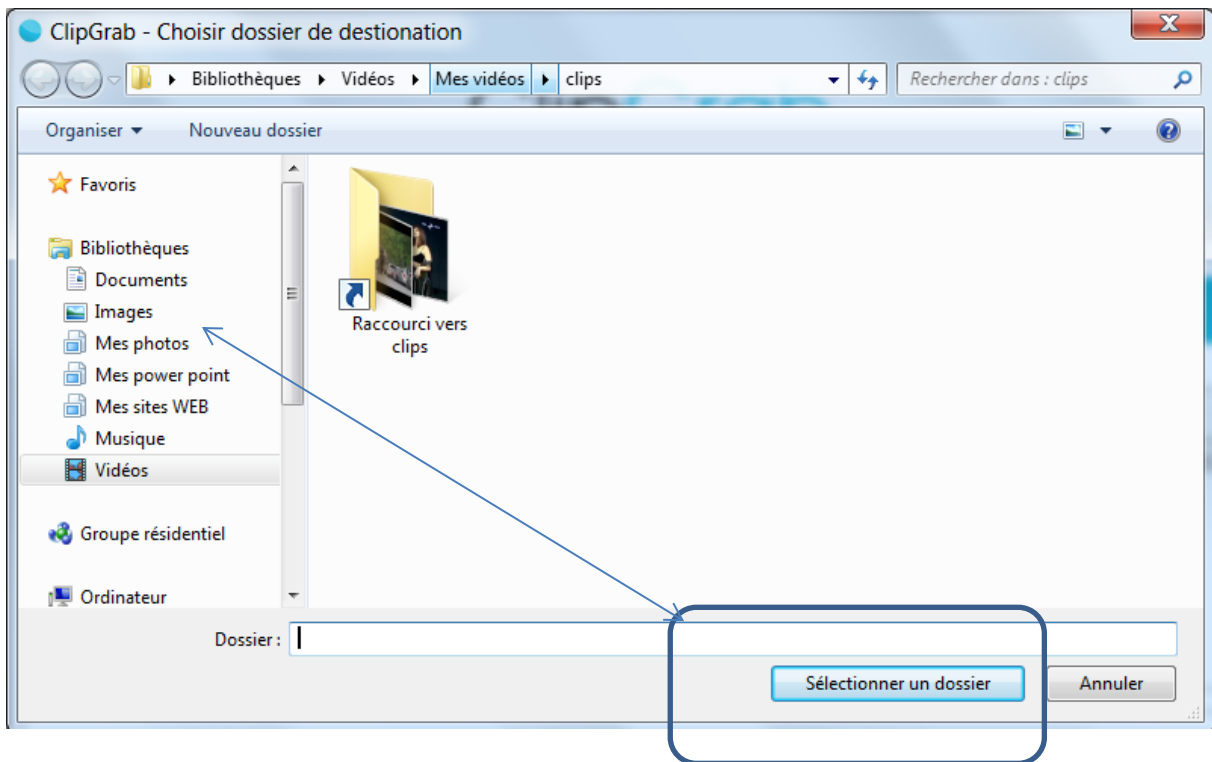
ClipGrab - Choisir dossier de destionation

Bibliothèques ▸ Vidéos ▸ Mes vidéos ▸ clips

Rechercher dans : clips

Organiser ▾ Nouveau dossier

Favoris

Bibliothèques

Documents

Images

Mes photos

Mes power point

Mes sites WEB

Musique

Vidéos

Groupe résidentiel

Ordinateur

Raccourci vers clips

Dossier :

Sélectionner un dossier

Annuler